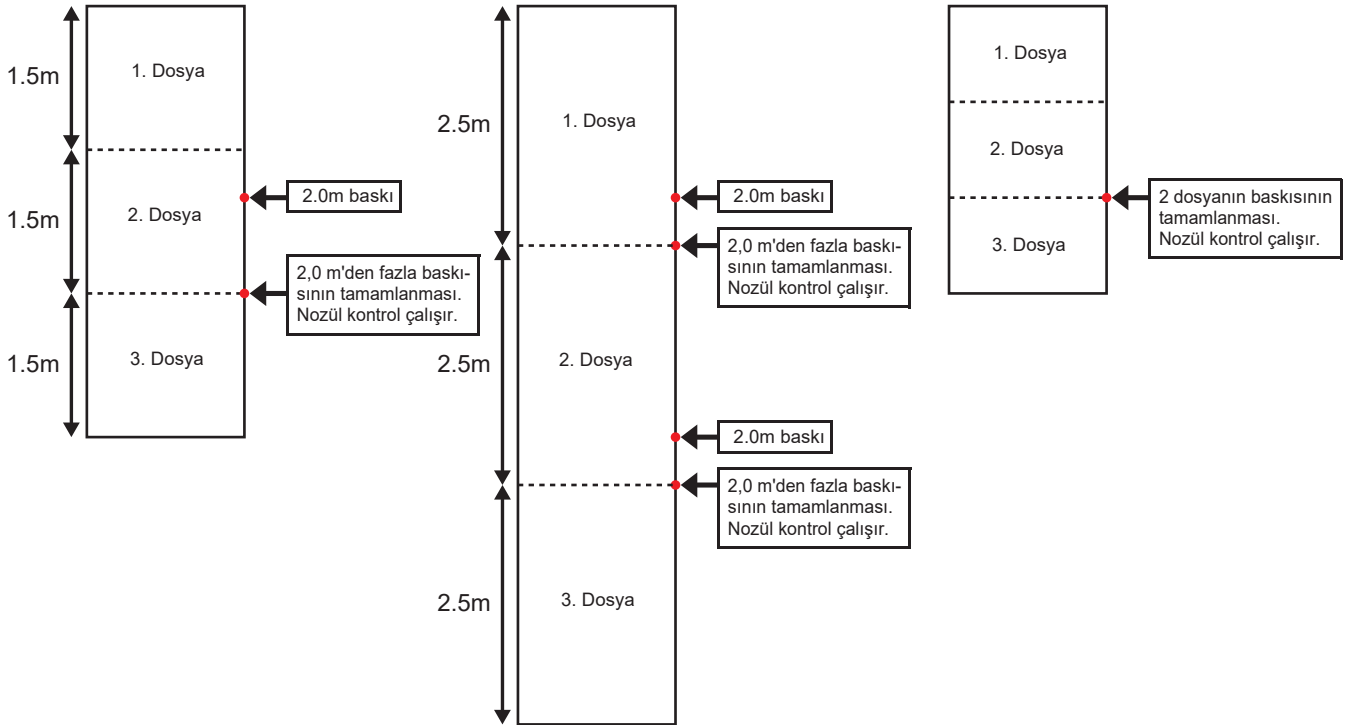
1.5m
1. Dosya
1.5m
2. Dosya
2.0m baskı
1.5m
3. Dosya
2,0 m'den fazla baskısının tamamlanması. Nozül kontrol çalışır.

2.5m
1. Dosya
2.0m baskı
2,0 m'den fazla baskısının tamamlanması. Nozül kontrol çalışır.
2.5m
2. Dosya
2.0m baskı
2,0 m'den fazla baskısının tamamlanması. Nozül kontrol çalışır.
2.5m
3. Dosya

1. Dosya
2. Dosya
3. Dosya
2 dosyanın baskısının tamamlanması. Nozül kontrol çalışır.